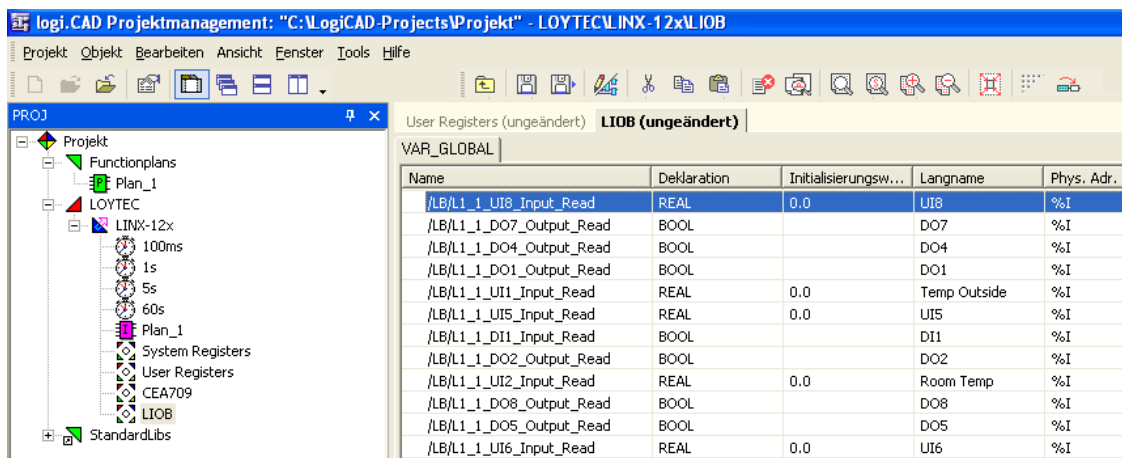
logi.CAD Projektmanagement: "C:\LogiCAD-Projects\Projekt" - LOYTEC\LINX-12x\LIOB

Projekt Objekt Bearbeiten Ansicht Fenster Tools Hilfe

PROJ

Projekt
Functionplans
Plan_1
LOYTEC
LINX-12x
100ms
1s
5s
60s
Plan_1
System Registers
User Registers
CEA709
LIOB
StandardLibs

User Registers (ungeändert) LIOB (ungeändert)

VAR_GLOBAL

| Name | Deklaration | Initialisierungsw... | Langname | Phys. Adr. |
|---|---|---|---|---|
| /LB/L1_1_UI8_Input_Read | REAL | 0.0 | UI8 | %I |
| /LB/L1_1_DO7_Output_Read | BOOL | | DO7 | %I |
| /LB/L1_1_DO4_Output_Read | BOOL | | DO4 | %I |
| /LB/L1_1_DO1_Output_Read | BOOL | | DO1 | %I |
| /LB/L1_1_UI1_Input_Read | REAL | 0.0 | Temp Outside | %I |
| /LB/L1_1_UI5_Input_Read | REAL | 0.0 | UI5 | %I |
| /LB/L1_1_DI1_Input_Read | BOOL | | DI1 | %I |
| /LB/L1_1_DO2_Output_Read | BOOL | | DO2 | %I |
| /LB/L1_1_UI2_Input_Read | REAL | 0.0 | Room Temp | %I |
| /LB/L1_1_DO8_Output_Read | BOOL | | DO8 | %I |
| /LB/L1_1_DO5_Output_Read | BOOL | | DO5 | %I |
| /LB/L1_1_UI6_Input_Read | REAL | 0.0 | UI6 | %I |